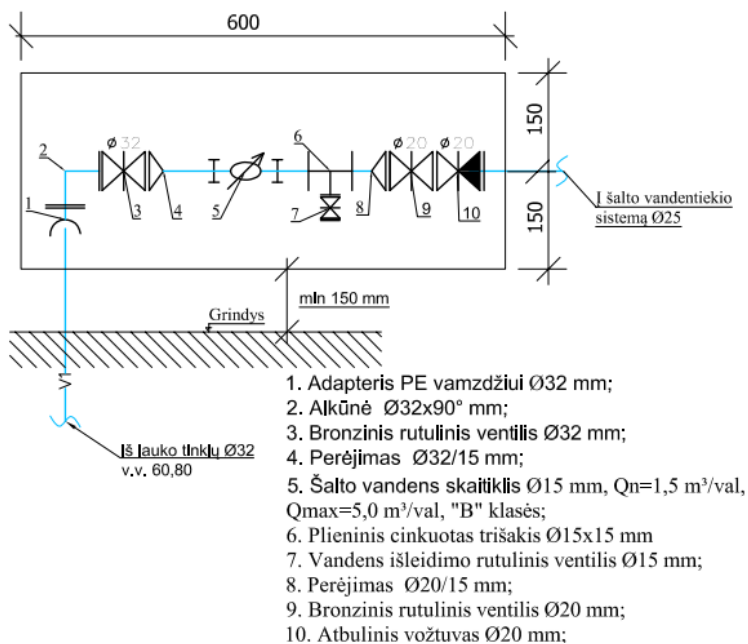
600

150

150

ø 32

ø 20

ø 20

2

1

3

4

5

6

7

8

9

10

Į šalto vandentiekio sistemą Ø25

min 150 mm

Grindys

V1

Iš lauko tinklų Ø32
v.v. 60,80

1. Adapteris PE vamzdžiui Ø32 mm;
2. Alkūnė Ø32x90° mm;
3. Bronzinis rutulinis ventilis Ø32 mm;
4. Perėjimas Ø32/15 mm;
5. Šalto vandens skaitiklis Ø15 mm, Qn=1,5 m³/val, Qmax=5,0 m³/val, "B" klasės;
6. Plieninis cinkuotas trišakis Ø15x15 mm
7. Vandens išleidimo rutulinis ventilis Ø15 mm;
8. Perėjimas Ø20/15 mm;
9. Bronzinis rutulinis ventilis Ø20 mm;
10. Atbulinis vožtuvas Ø20 mm;